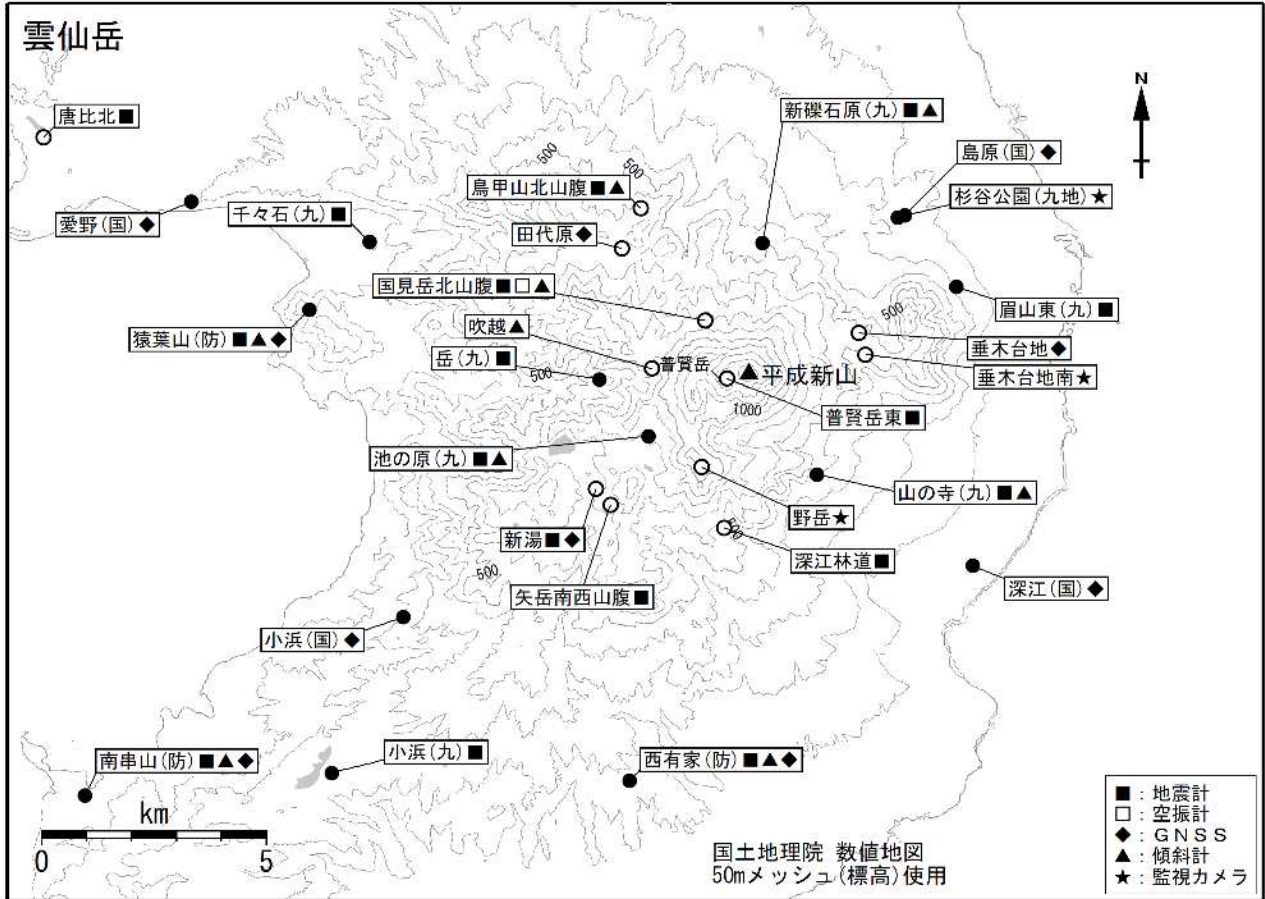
雲仙岳

N

唐比北■

新礫石原(九)■▲

島原(国)◆

鳥甲山北山腹■▲

杉谷公園(九地)★

愛野(国)◆

千々石(九)■

田代原◆

国見岳北山腹■□▲

眉山東(九)■

猿葉山(防)■▲◆

吹越▲

垂木台地◆

岳(九)■

普賢岳

▲平成新山

垂木台地南★

普賢岳東■

池の原(九)■▲

山の寺(九)■▲

野岳★

新湯■◆

深江林道■

矢岳南西山腹■

深江(国)◆

小浜(国)◆

南串山(防)■▲◆

小浜(九)■

西有家(防)■▲◆

500

500

500

500

500

500

1000

500

km

0

5

国土地理院 数値地図
50mメッシュ(標高)使用

■:地震計
□:空振計
◆:GNSS
▲:傾斜計
★:監視カメラ